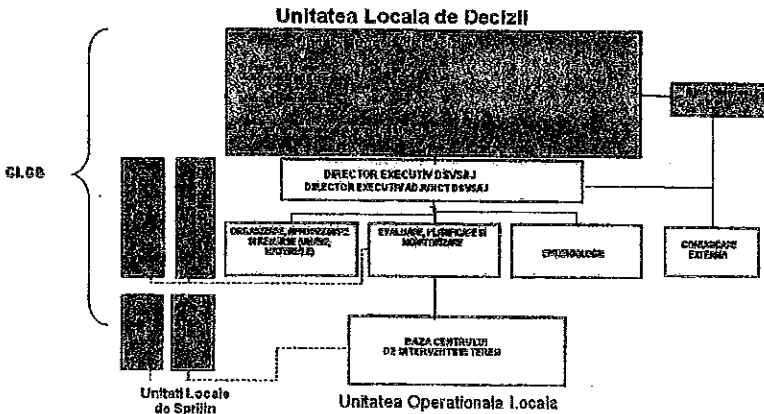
Unitatea Locala de Decizii

CLCC

DIRECTOR EXECUTIV DSVSAJ
DIRECTOR EXECUTIV ADJUNCT DSVSAJ

ORGANIZARE, APROVIZIONARE, STRUCTURI (MASA, ECHIPE I.E.)

EVALUARE, PLANIFICARE ŞI MONITORIZARE

EPIDEMIOLOGIE

COMUNICARE EXTERNA

BAZA CENTRULUI DE INTERVENTIE TERES

Unitati Locale de Sprijin

Unitatea Operationala Locala